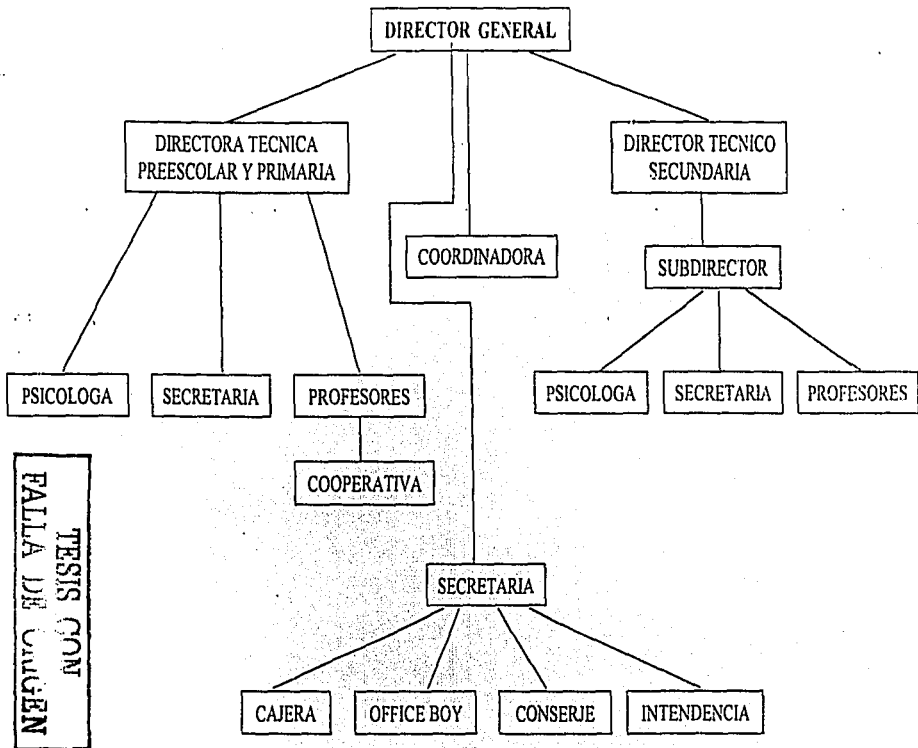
DIRECTOR GENERAL

DIRECTORA TECNICA PREESCOLAR Y PRIMARIA

DIRECTOR TECNICO SECUNDARIA

COORDINADORA

SUBDIRECTOR

PSICOLOGA

SECRETARIA

PROFESORES

PSICOLOGA

SECRETARIA

PROFESORES

COOPERATIVA

TESIS CON FALLA DE ORIGEN

SECRETARIA

CAJERA

OFFICE BOY

CONSERJE

INTENDENCIA